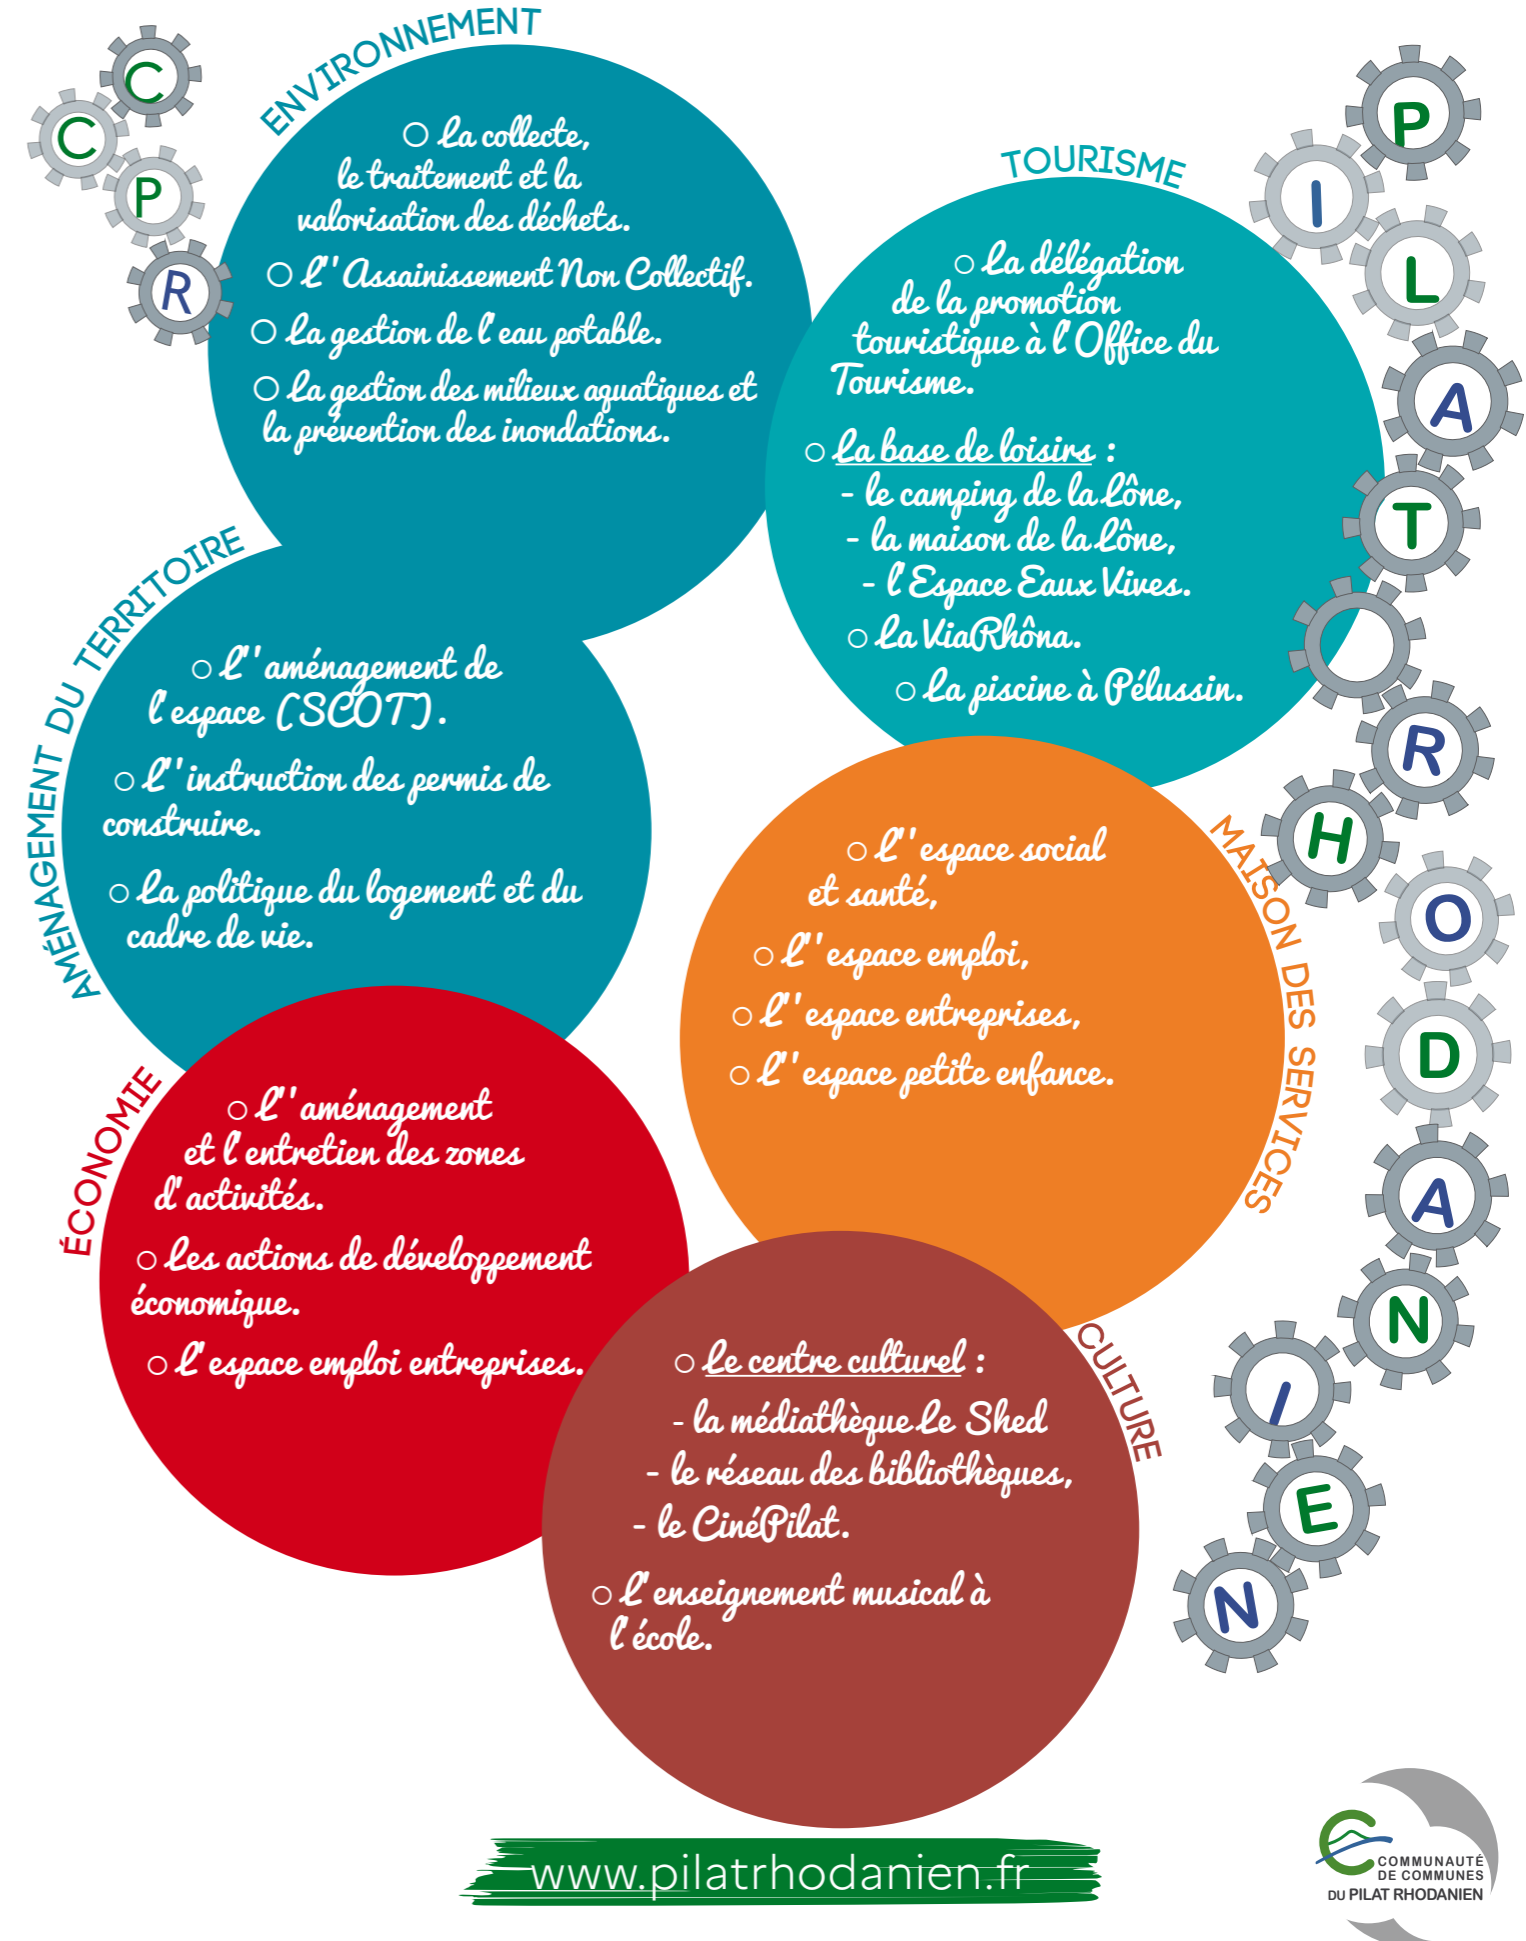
C
C
P
R

ENVIRONNEMENT

○ La collecte, le traitement et la valorisation des déchets.

○ L'Assainissement Non Collectif.

○ La gestion de l'eau potable.

○ La gestion des milieux aquatiques et la prévention des inondations.

TOURISME

○ La délégation de la promotion touristique à l'Office du Tourisme.

○ La base de loisirs :
- le camping de la Lône,
- la maison de la Lône,
- l'Espace Eaux Vives.

○ La ViaRhôna.

○ La piscine à Pélussin.

AMÉNAGEMENT DU TERRITOIRE

○ L'aménagement de l'espace (SCOT).

○ L'instruction des permis de construire.

○ La politique du logement et du cadre de vie.

MAISON DES SERVICES

○ L'espace social et santé,

○ L'espace emploi,

○ L'espace entreprises,

○ L'espace petite enfance.

ÉCONOMIE

○ L'aménagement et l'entretien des zones d'activités.

○ Les actions de développement économique.

○ L'espace emploi entreprises.

CULTURE

○ Le centre culturel :
- la médiathèque Le Shed
- le réseau des bibliothèques,
- le CinéPilat.

○ L'enseignement musical à l'école.

P
I
L
A
T
R
H
O
D
A
N
I
E
N

www.pilatrhodanien.fr

COMMUNAUTÉ DE COMMUNES DU PILAT RHODANIEN